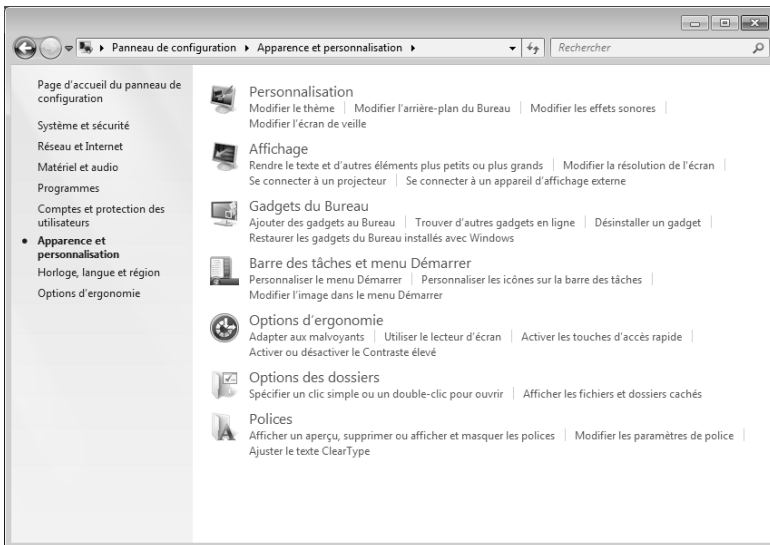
Panneau de configuration ▸ Apparence et personnalisation ▸

Rechercher

Page d'accueil du panneau de configuration

Système et sécurité

Réseau et Internet

Matériel et audio

Programmes

Comptes et protection des utilisateurs

Apparence et personnalisation

Horloge, langue et région

Options d'ergonomie

Personnalisation
Modifier le thème | Modifier l'arrière-plan du Bureau | Modifier les effets sonores | Modifier l'écran de veille

Affichage
Rendre le texte et d'autres éléments plus petits ou plus grands | Modifier la résolution de l'écran | Se connecter à un projecteur | Se connecter à un appareil d'affichage externe

Gadgets du Bureau
Ajouter des gadgets au Bureau | Trouver d'autres gadgets en ligne | Désinstaller un gadget | Restaurer les gadgets du Bureau installés avec Windows

Barre des tâches et menu Démarrer
Personnaliser le menu Démarrer | Personnaliser les icônes sur la barre des tâches | Modifier l'image dans le menu Démarrer

Options d'ergonomie
Adapter aux malvoyants | Utiliser le lecteur d'écran | Activer les touches d'accès rapide | Activer ou désactiver le Contraste élevé

Options des dossiers
Spécifier un clic simple ou un double-clic pour ouvrir | Afficher les fichiers et dossiers cachés

Polices
Afficher un aperçu, supprimer ou afficher et masquer les polices | Modifier les paramètres de police | Ajuster le texte ClearType